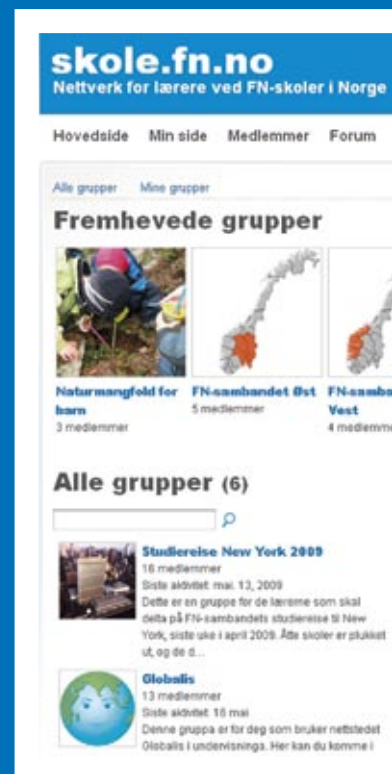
skole.fn.no
Nettverk for lærere ved FN-skoler i Norge

Hovedside Min side Medlemmer Forum

Alle grupper Mine grupper

Fremhevede grupper

Naturmangfold for barn
3 medlemmer

FN-sambandet Øst
5 medlemmer

FN-samba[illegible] Vest
4 medlemm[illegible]

Alle grupper (6)

Studiereise New York 2009
16 medlemmer
Siste aktivitet: mai. 13, 2009
Dette er en gruppe for de lærere som skal delta på FN-sambandets studiereise til New York, siste uke i april 2009. Åtte skoler er plukket ut, og de d...

Globalis
13 medlemmer
Siste aktivitet: 18 mai
Denne gruppa er for deg som bruker nettstedet Globalis i undervisnings. Her kan du komme i